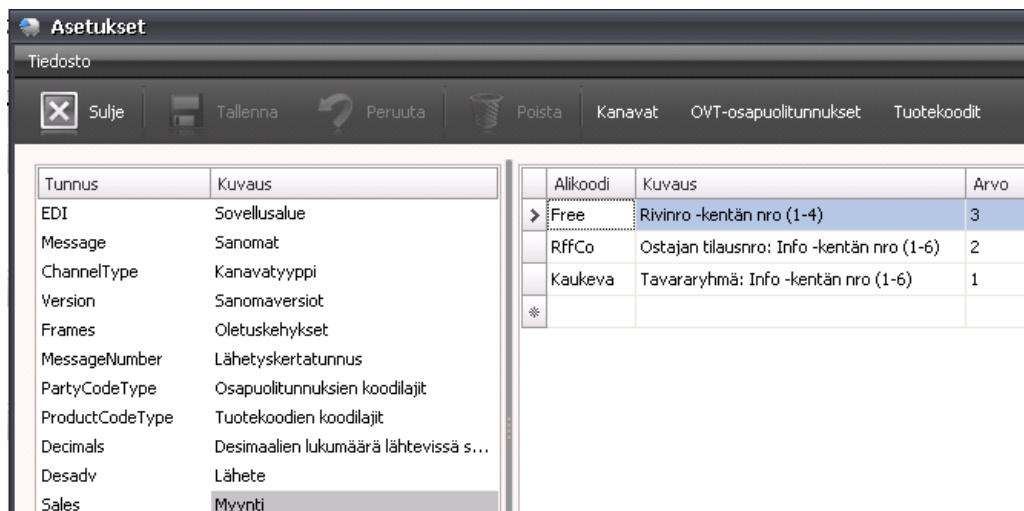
Asetukset

Tiedosto

Sulje Tallenna Peruuta Poista Kanavat OVT-osapuolitunnukset Tuotekoodit

| Tunnus | Kuvaus |
|---|---|
| EDI | Sovellusalue |
| Message | Sanomat |
| ChannelType | Kanavatyyppi |
| Version | Sanomaversiot |
| Frames | Oletuskehykset |
| MessageNumber | Lähetyskertatunnus |
| PartyCodeType | Osapuolitunnuksien koodilajit |
| ProductCodeType | Tuotekoodien koodilajit |
| Decimals | Desimaalien lukumäärä lähtevissä s... |
| Desadv | Lähete |
| Sales | Myynti |

| | Alikoodi | Kuvaus | Arvo |
|---|---|---|---|
| > | Free | Rivinro -kentän nro (1-4) | 3 |
| | RffCo | Ostajan tilausnro: Info -kentän nro (1-6) | 2 |
| | Kaukeva | Tavararyhmä: Info -kentän nro (1-6) | 1 |
| * | | | |